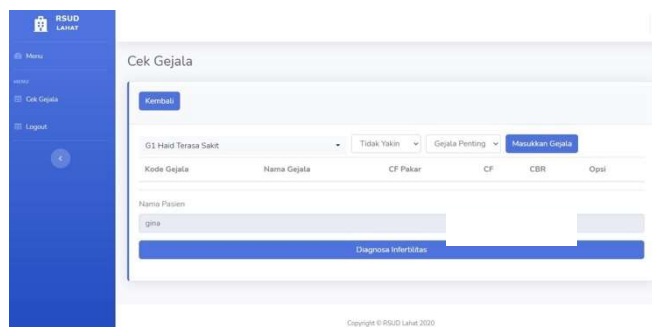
RSUD LAHAT

Menu

MENU

Cek Gejala

Logout

Cek Gejala

Kembali

G1 Haid Terasa Sakit

Tidak Yakin

Gejala Penting

Masukkan Gejala

| Kode Gejala | Nama Gejala | CF Pakar | CF | CBR | Opsi |
|---|---|---|---|---|---|

Nama Pasien

gina

Diagnosa Infertilitas

Copyright © RSUD Lahat 2020